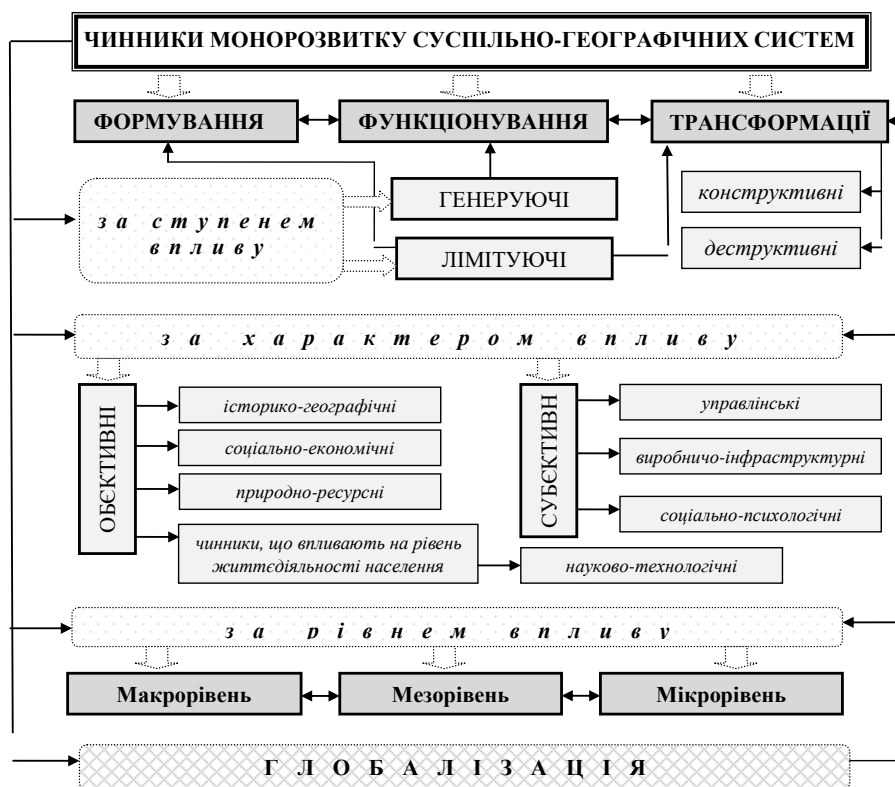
ЧИННИКИ МОНОРОЗВИТКУ СУСПІЛЬНО-ГЕОГРАФІЧНИХ СИСТЕМ

ФОРМУВАННЯ

ФУНКЦІОНУВАННЯ

ТРАНСФОРМАЦІЇ

за ступенем впливу

ГЕНЕРУЮЧІ

ЛІМІТУЮЧІ

конструктивні

деструктивні

за характером впливу

ОБЄКТИВНІ

історико-географічні

соціально-економічні

природно-ресурсні

чинники, що впливають на рівень життєдіяльності населення

науково-технологічні

СУБЄКТИВНІ

управлінські

виробничо-інфраструктурні

соціально-психологічні

за рівнем впливу

Макрорівень

Мезорівень

Мікрорівень

ГЛОБАЛІЗАЦІЯ